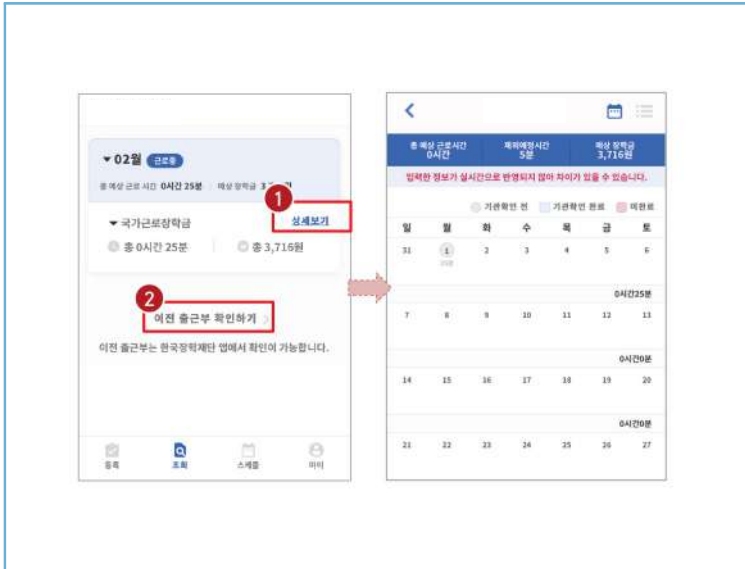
▾02월 근로중

총 예상 근로 시간 0시간 25분 예상 장학금 3,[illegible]원

1

상세보기

▾ 국가근로장학금

총 0시간 25분

총 3,716원

2

이전 출근부 확인하기

이전 출근부는 한국장학재단 앱에서 확인이 가능합니다.

등록 조회 스케쥴 마이

<

| 총 예상 근로시간 0시간 | 제외예정시간 5분 | 예상 장학금 3,716원 |
|---|---|---|

입력한 정보가 실시간으로 반영되지 않아 차이가 있을 수 있습니다.

기관확인 전 기관확인 완료 미완료

| 일 | 월 | 화 | 수 | 목 | 금 | 토 |
|---|---|---|---|---|---|---|
| 31 | 1 | 2 | 3 | 4 | 5 | 6 |
| | | | | | | 0시간25분 |
| 7 | 8 | 9 | 10 | 11 | 12 | 13 |
| | | | | | | 0시간0분 |
| 14 | 15 | 16 | 17 | 18 | 19 | 20 |
| | | | | | | 0시간0분 |
| 21 | 22 | 23 | 24 | 25 | 26 | 27 |